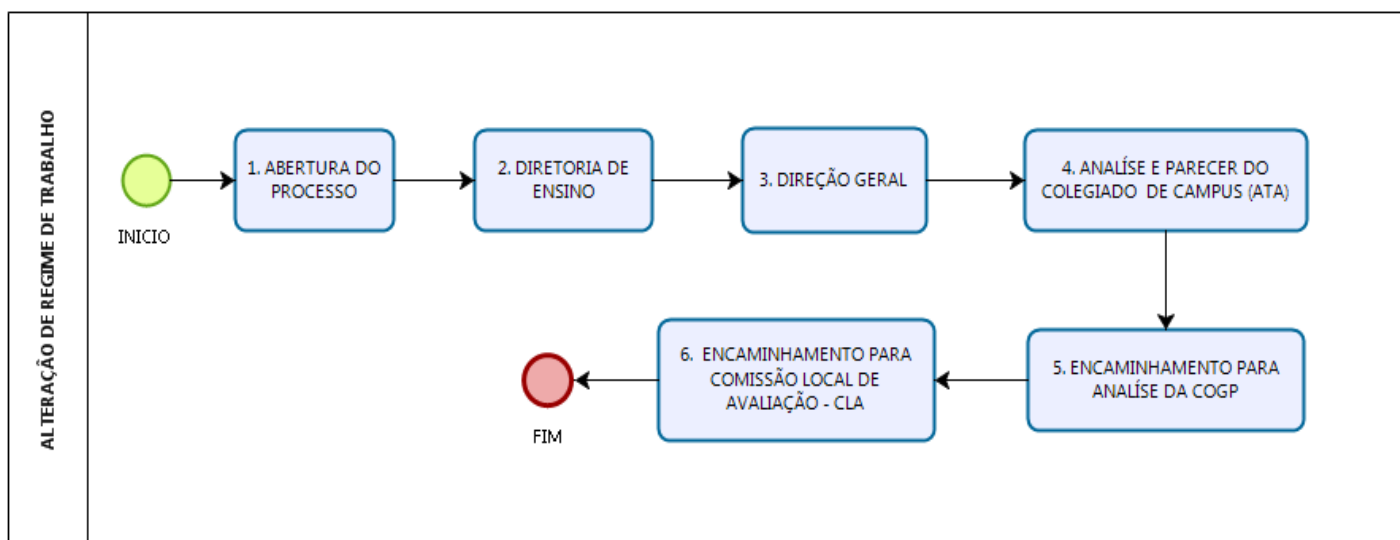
ALTERAÇÃO DE REGIME DE TRABALHO

INICIO

1. ABERTURA DO PROCESSO

2. DIRETORIA DE ENSINO

3. DIREÇÃO GERAL

4. ANALÍSE E PARECER DO COLEGIADO DE CAMPUS (ATA)

5. ENCAMINHAMENTO PARA ANALÍSE DA COGP

6. ENCAMINHAMENTO PARA COMISSÃO LOCAL DE AVALIAÇÃO - CLA

FIM